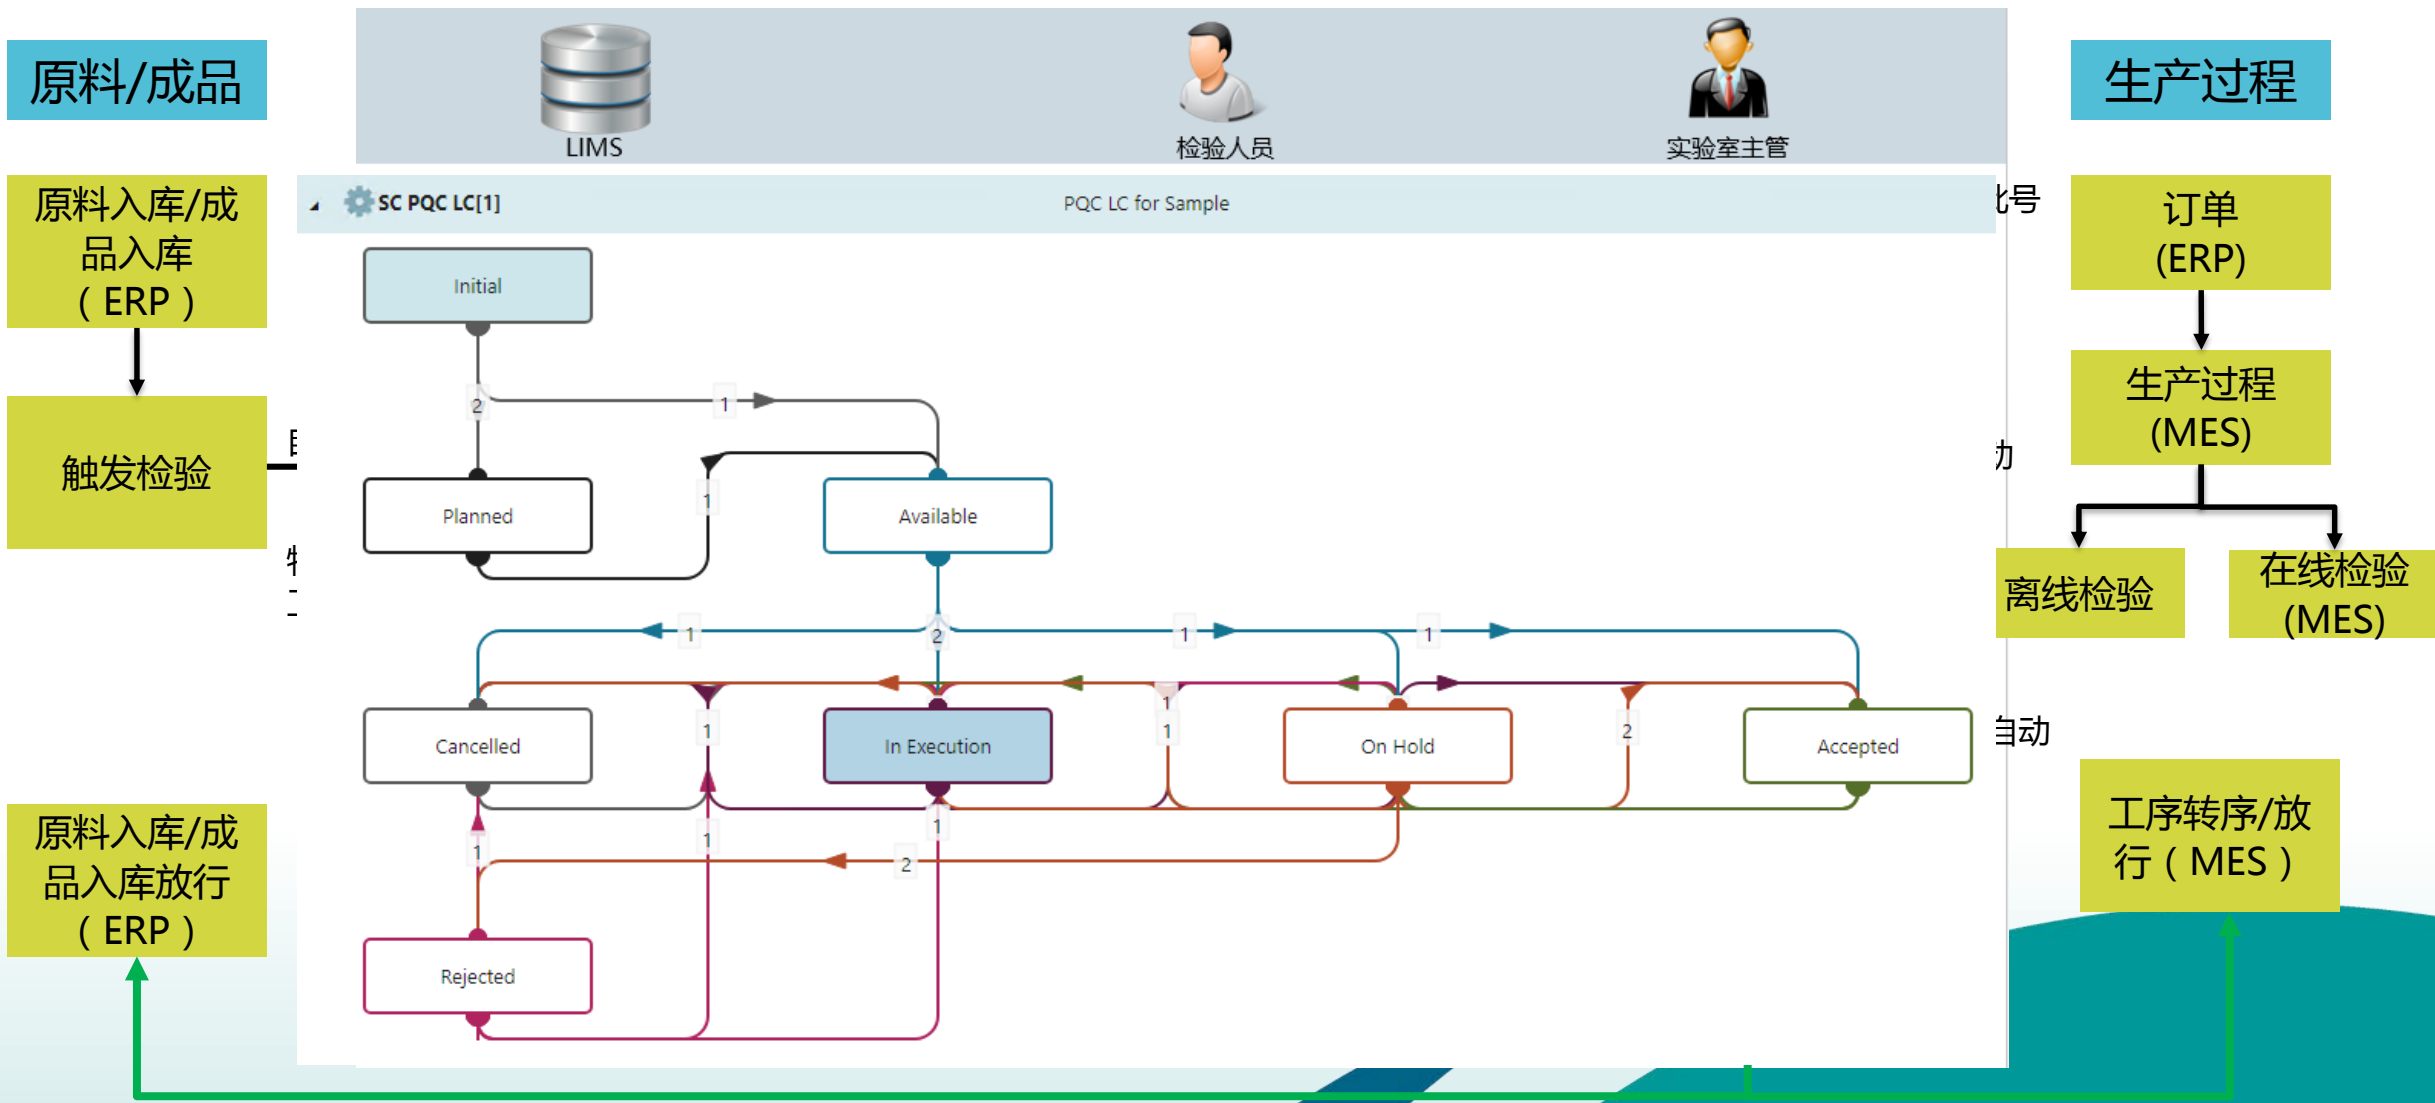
原料/成品

原料入库/成品入库（ERP）

触发检验

原料入库/成品入库放行（ERP）

LIMS

检验人员

实验室主管

SC PQC LC[1]

PQC LC for Sample

Initial

2

1

Planned

1

Available

1

2

1

1

Cancelled

1

In Execution

1

1

On Hold

2

Accepted

1

1

1

2

Rejected

生产过程

订单(ERP)

生产过程(MES)

离线检验

在线检验(MES)

工序转序/放行（MES）